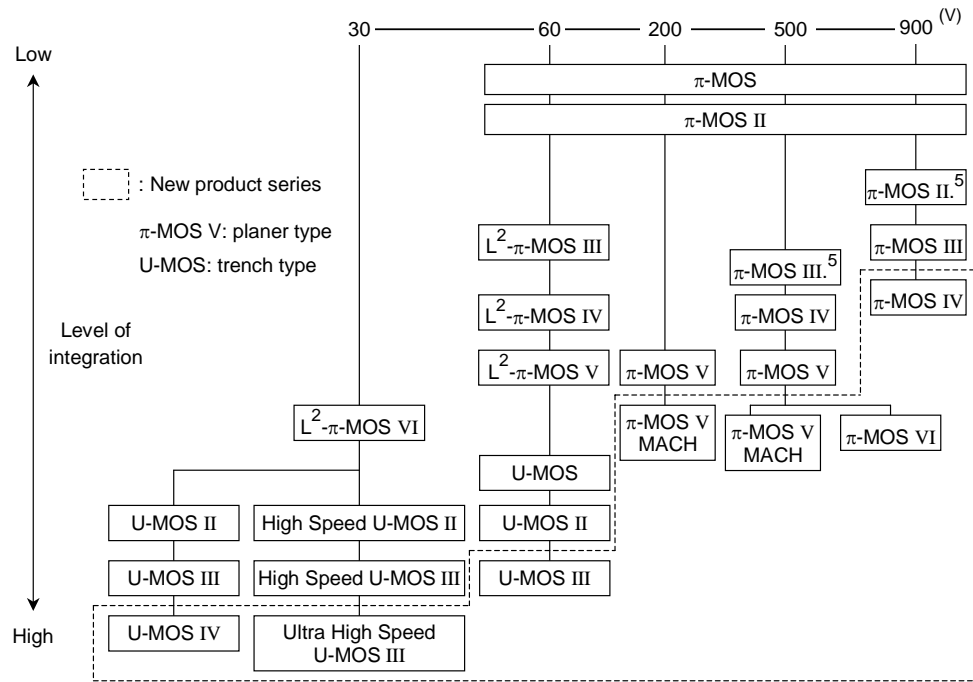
30 — 60 — 200 — 500 — 900 (V)

Low

High

Level of integration

: New product series

π-MOS V: planer type

U-MOS: trench type

π-MOS

π-MOS II

π-MOS II.$^5$

π-MOS III

π-MOS IV

$L^2$-π-MOS III

$L^2$-π-MOS IV

$L^2$-π-MOS V

π-MOS III.$^5$

π-MOS IV

π-MOS V

π-MOS V

π-MOS V MACH

π-MOS V MACH

π-MOS VI

$L^2$-π-MOS VI

U-MOS

U-MOS II

U-MOS III

U-MOS II

High Speed U-MOS II

U-MOS III

High Speed U-MOS III

U-MOS IV

Ultra High Speed U-MOS III